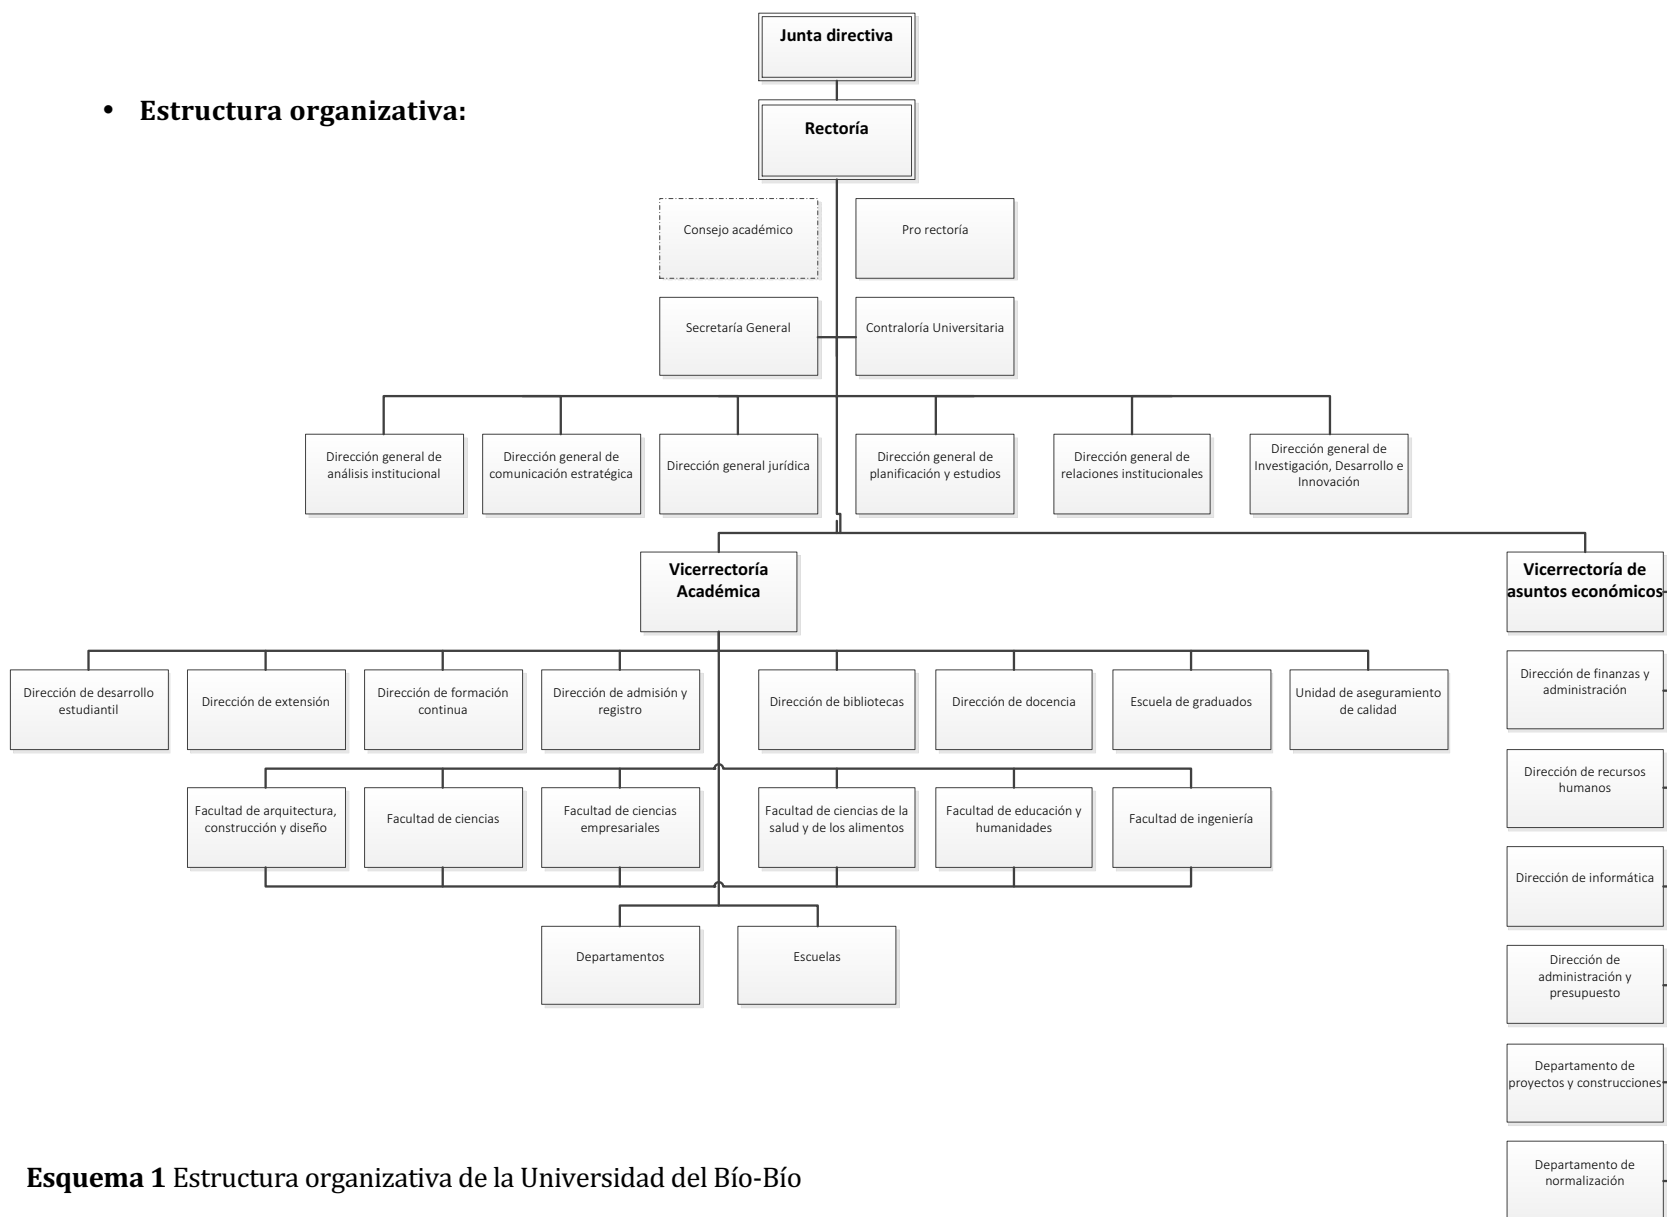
• **Estructura organizativa:**

Junta directiva

Rectoría

Consejo académico

Pro rectoría

Secretaría General

Contraloría Universitaria

Dirección general de análisis institucional

Dirección general de comunicación estratégica

Dirección general jurídica

Dirección general de planificación y estudios

Dirección general de relaciones institucionales

Dirección general de Investigación, Desarrollo e Innovación

Vicerrectoría Académica

Vicerrectoría de asuntos económicos

Dirección de desarrollo estudiantil

Dirección de extensión

Dirección de formación continua

Dirección de admisión y registro

Dirección de bibliotecas

Dirección de docencia

Escuela de graduados

Unidad de aseguramiento de calidad

Dirección de finanzas y administración

Facultad de arquitectura, construcción y diseño

Facultad de ciencias

Facultad de ciencias empresariales

Facultad de ciencias de la salud y de los alimentos

Facultad de educación y humanidades

Facultad de ingeniería

Dirección de recursos humanos

Dirección de informática

Departamentos

Escuelas

Dirección de administración y presupuesto

Departamento de proyectos y construcciones

Departamento de normalización

**Esquema 1** Estructura organizativa de la Universidad del Bío-Bío